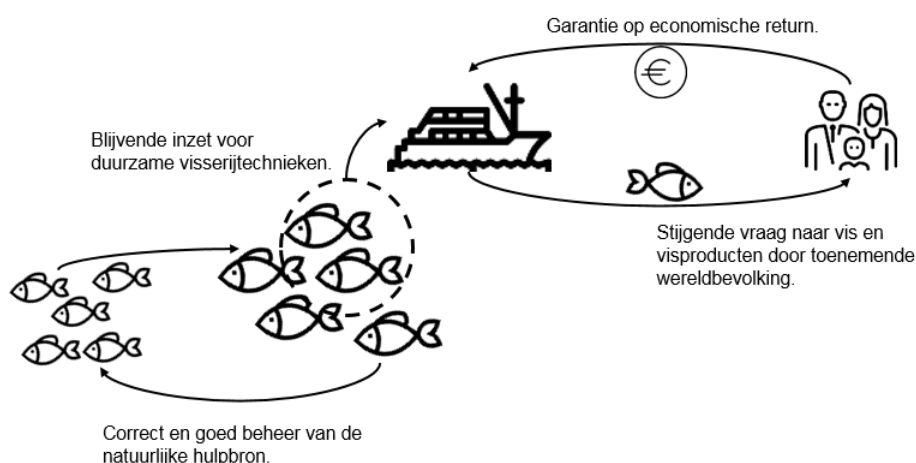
Garantie op economische return.

€

Blijvende inzet voor duurzame visserijtechnieken.

Stijgende vraag naar vis en visproducten door toenemende wereldbevolking.

Correct en goed beheer van de natuurlijke hulpbron.